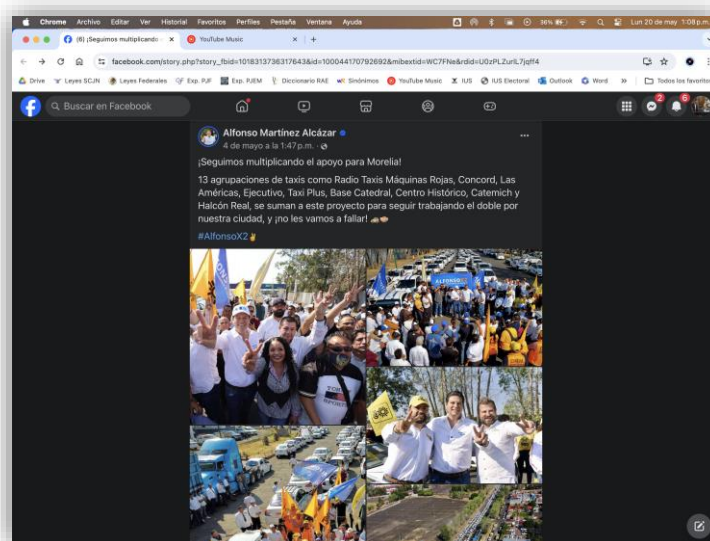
Chrome Archivo Editar Ver Historial Favoritos Perfiles Pestaña Ventana Ayuda
30% Lun 20 de may 7:08 p.m.

(6) ¡Seguimos multiplicando × YouTube Music × +

facebook.com/story.php?story_fbid=1018313736317643&id=100044170792692&mibextid=WC7FNe&rdid=U0zPLZurlL7jqff4

Drive Leyes SCJN Leyes Federales Exp. PJF Exp. PJEM Diccionario RAE Sinónimos YouTube Music IUS IUS Electoral Outlook Word » Todos los favoritos

Buscar en Facebook

2 6

Alfonso Martínez Alcázar
4 de mayo a la 1:47 p.m. ·

¡Seguimos multiplicando el apoyo para Morelia!

13 agrupaciones de taxis como Radio Taxis Máquinas Rojas, Concord, Las Américas, Ejecutivo, Taxi Plus, Base Catedral, Centro Histórico, Catemich y Halcón Real, se suman a este proyecto para seguir trabajando el doble por nuestra ciudad, y ¡no les vamos a fallar! 🤜🤛

#AlfonsoX2✌️

ALFONSO